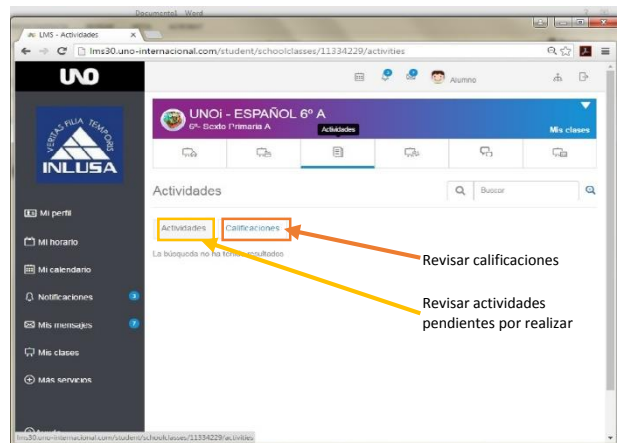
Documento1 - Word

LMS - Actividades

lms30.uno-internacional.com/student/schoolclasses/11334229/activities

UNO

Alumno

VERITAS FILIA TEMPORIS

INLUSA

Mi perfil

Mi horario

Mi calendario

Notificaciones 3

Mis mensajes 7

Mis clases

Más servicios

UNOi - ESPAÑOL 6º A

6º- Sexto Primaria A

Actividades

Mis clases

Actividades

Buscar

Actividades

Calificaciones

La búsqueda no ha tenido resultados

Revisar calificaciones

Revisar actividades pendientes por realizar

lms30.uno-internacional.com/student/schoolclasses/11334229/activities